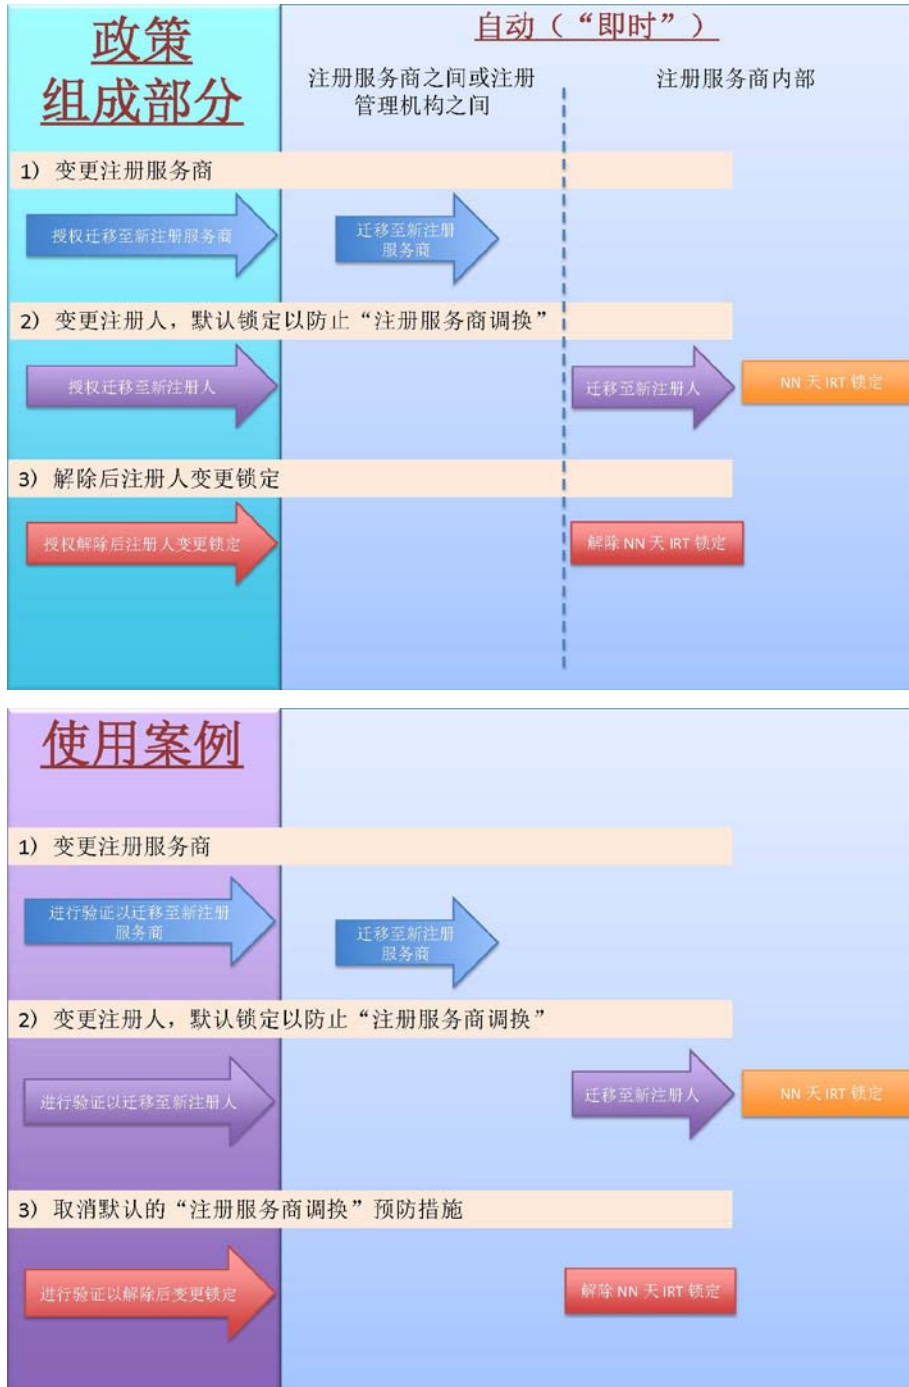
政策
组成部分

自动（“即时”）

注册服务商之间或注册管理机构之间

注册服务商内部

1）变更注册服务商

授权迁移至新注册服务商

迁移至新注册服务商

2）变更注册人，默认锁定以防止“注册服务商调换”

授权迁移至新注册人

迁移至新注册人

NN 天 IRT 锁定

3）解除后注册人变更锁定

授权解除后注册人变更锁定

解除 NN 天 IRT 锁定

使用案例

1）变更注册服务商

进行验证以迁移至新注册服务商

迁移至新注册服务商

2）变更注册人，默认锁定以防止“注册服务商调换”

进行验证以迁移至新注册人

迁移至新注册人

NN 天 IRT 锁定

3）取消默认的“注册服务商调换”预防措施

进行验证以解除后变更锁定

解除 NN 天 IRT 锁定